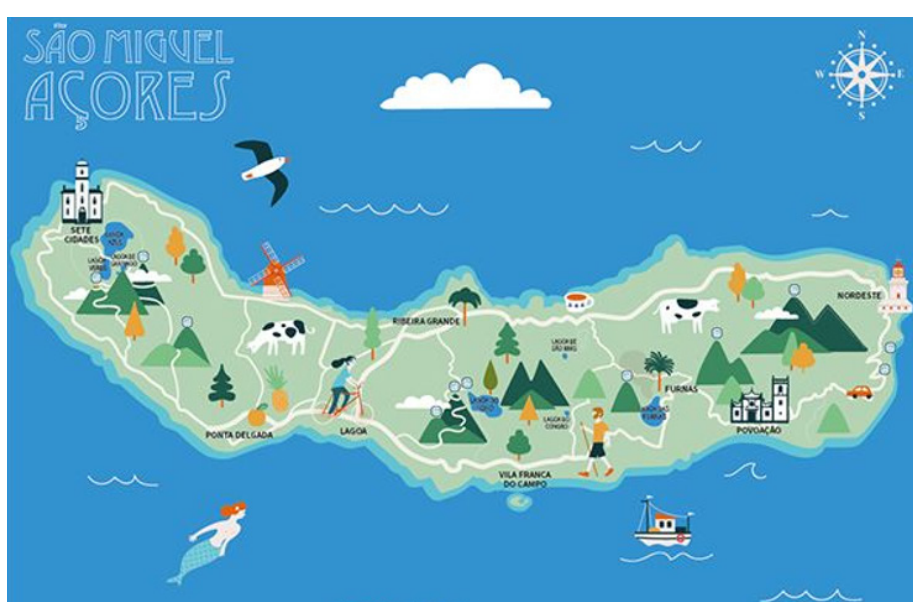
ilha
SÃO MIGUEL
AÇORES

N
W
E
S

SETE CIDADES
LAGOA AZUL
LAGOA VERDE
LAGOA DE SANTIAGO
RIBEIRA GRANDE
NORDESTE
LAGOA DE SÃO BRÁS
LAGOA DO FOGO
LAGOA DO CONGRO
FURNAS
LAGOA DAS FURNAS
PONTA DELGADA
LAGOA
POVOAÇÃO
VILA FRANCA DO CAMPO